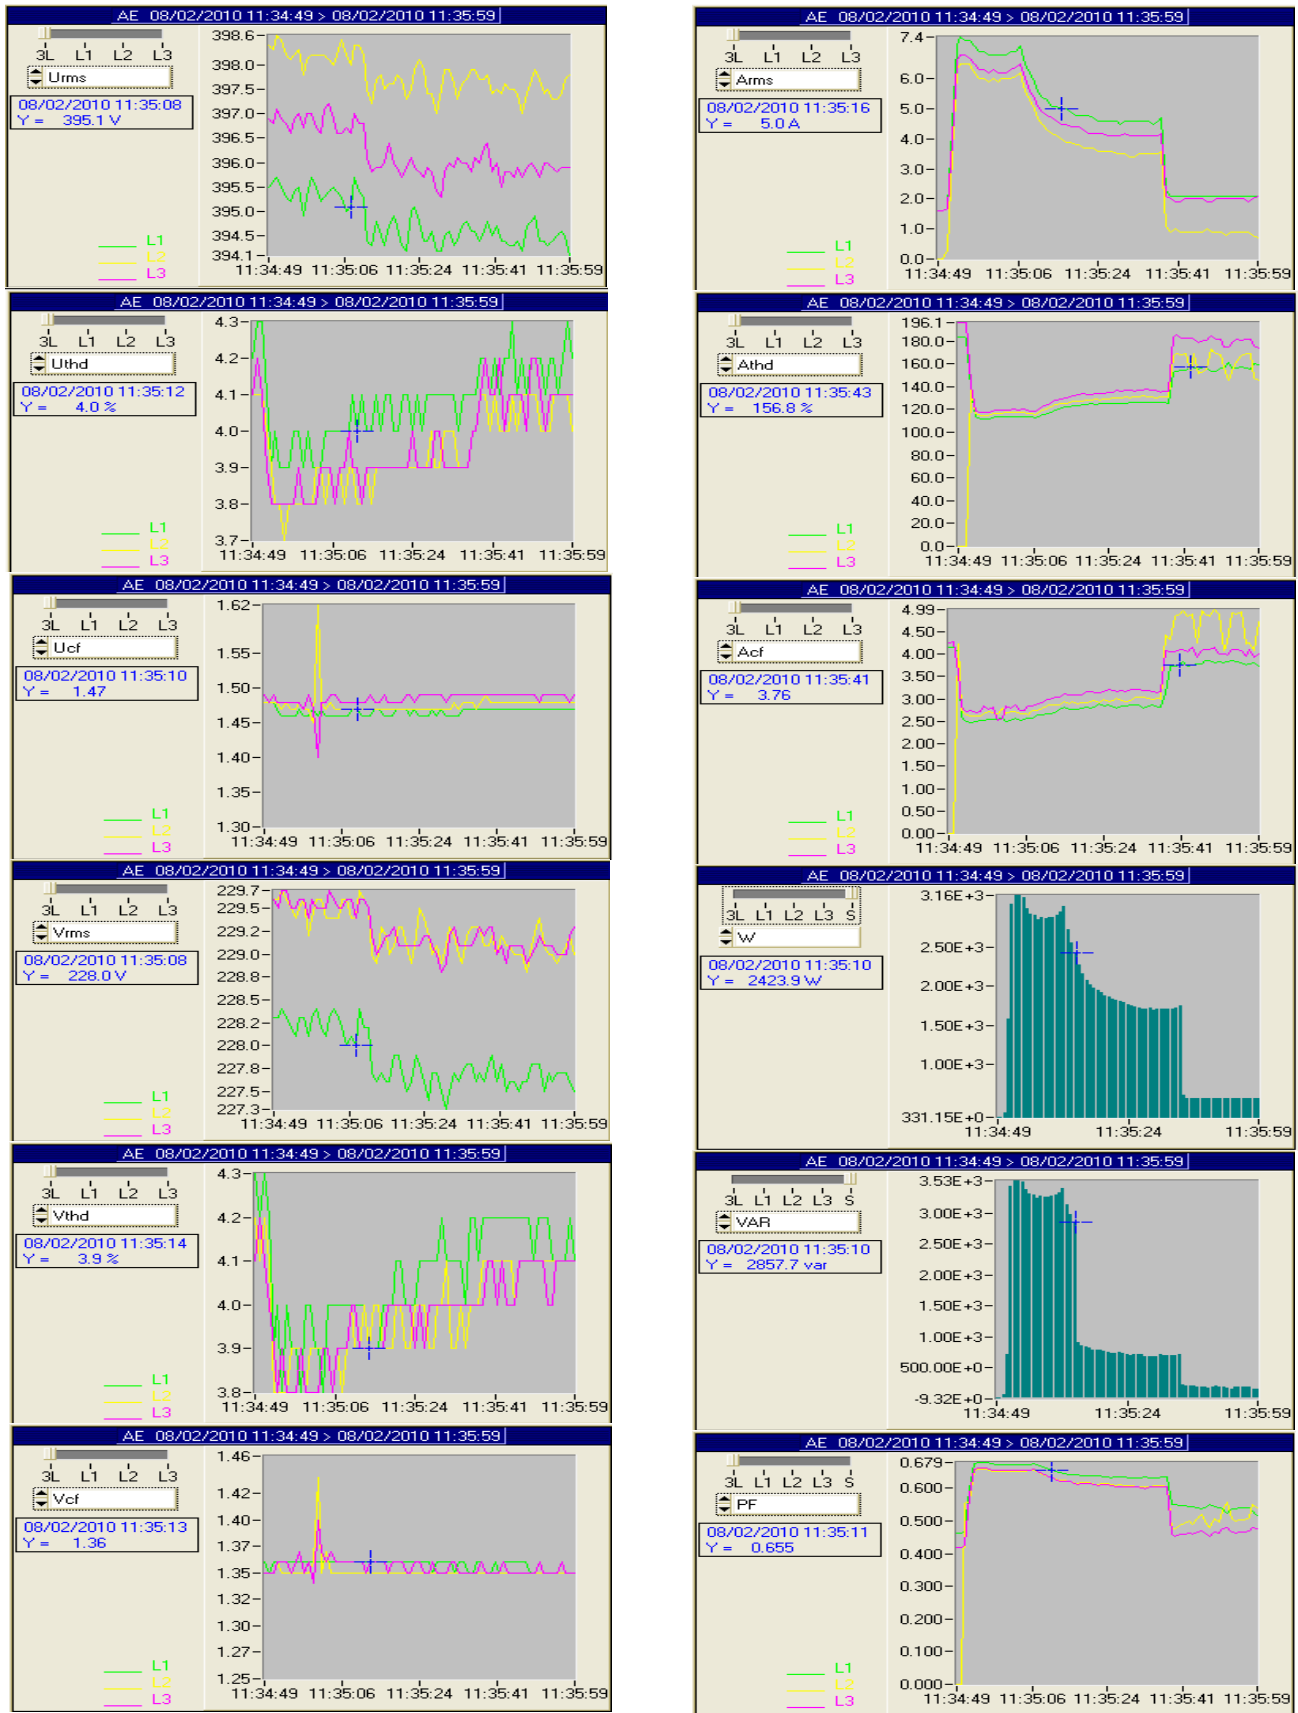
AE 08/02/2010 11:34:49 > 08/02/2010 11:35:59
3L L1 L2 L3
Urms
08/02/2010 11:35:08
Y = 395.1 V
398.6
398.0
397.5
397.0
396.5
396.0
395.5
395.0
394.5
394.1
11:34:49 11:35:06 11:35:24 11:35:41 11:35:59
L1
L2
L3

AE 08/02/2010 11:34:49 > 08/02/2010 11:35:59
3L L1 L2 L3
Uthd
08/02/2010 11:35:12
Y = 4.0 %
4.3
4.2
4.1
4.0
3.9
3.8
3.7
11:34:49 11:35:06 11:35:24 11:35:41 11:35:59
L1
L2
L3

AE 08/02/2010 11:34:49 > 08/02/2010 11:35:59
3L L1 L2 L3
Ucf
08/02/2010 11:35:10
Y = 1.47
1.62
1.55
1.50
1.45
1.40
1.35
1.30
11:34:49 11:35:06 11:35:24 11:35:41 11:35:59
L1
L2
L3

AE 08/02/2010 11:34:49 > 08/02/2010 11:35:59
3L L1 L2 L3
Vrms
08/02/2010 11:35:08
Y = 228.0 V
229.7
229.5
229.2
229.0
228.8
228.5
228.2
228.0
227.8
227.5
227.3
11:34:49 11:35:06 11:35:24 11:35:41 11:35:59
L1
L2
L3

AE 08/02/2010 11:34:49 > 08/02/2010 11:35:59
3L L1 L2 L3
Vthd
08/02/2010 11:35:14
Y = 3.9 %
4.3
4.2
4.1
4.0
3.9
3.8
11:34:49 11:35:06 11:35:24 11:35:41 11:35:59
L1
L2
L3

AE 08/02/2010 11:34:49 > 08/02/2010 11:35:59
3L L1 L2 L3
Vcf
08/02/2010 11:35:13
Y = 1.36
1.46
1.42
1.40
1.37
1.35
1.32
1.30
1.27
1.25
11:34:49 11:35:06 11:35:24 11:35:41 11:35:59
L1
L2
L3

AE 08/02/2010 11:34:49 > 08/02/2010 11:35:59
3L L1 L2 L3
Arms
08/02/2010 11:35:16
Y = 5.0 A
7.4
6.0
5.0
4.0
3.0
2.0
1.0
0.0
11:34:49 11:35:06 11:35:24 11:35:41 11:35:59
L1
L2
L3

AE 08/02/2010 11:34:49 > 08/02/2010 11:35:59
3L L1 L2 L3
Athd
08/02/2010 11:35:43
Y = 156.8 %
196.1
180.0
160.0
140.0
120.0
100.0
80.0
60.0
40.0
20.0
0.0
11:34:49 11:35:06 11:35:24 11:35:41 11:35:59
L1
L2
L3

AE 08/02/2010 11:34:49 > 08/02/2010 11:35:59
3L L1 L2 L3
Acf
08/02/2010 11:35:41
Y = 3.76
4.99
4.50
4.00
3.50
3.00
2.50
2.00
1.50
1.00
0.50
0.00
11:34:49 11:35:06 11:35:24 11:35:41 11:35:59
L1
L2
L3

AE 08/02/2010 11:34:49 > 08/02/2010 11:35:59
3L L1 L2 L3 S
W
08/02/2010 11:35:10
Y = 2423.9 W
3.16E+3
2.50E+3
2.00E+3
1.50E+3
1.00E+3
331.15E+0
11:34:49 11:35:24 11:35:59

AE 08/02/2010 11:34:49 > 08/02/2010 11:35:59
3L L1 L2 L3 S
VAR
08/02/2010 11:35:10
Y = 2857.7 var
3.53E+3
3.00E+3
2.50E+3
2.00E+3
1.50E+3
1.00E+3
500.00E+0
-9.32E+0
11:34:49 11:35:24 11:35:59

AE 08/02/2010 11:34:49 > 08/02/2010 11:35:59
3L L1 L2 L3 S
PF
08/02/2010 11:35:11
Y = 0.655
0.679
0.600
0.500
0.400
0.300
0.200
0.100
0.000
11:34:49 11:35:06 11:35:24 11:35:41 11:35:59
L1
L2
L3